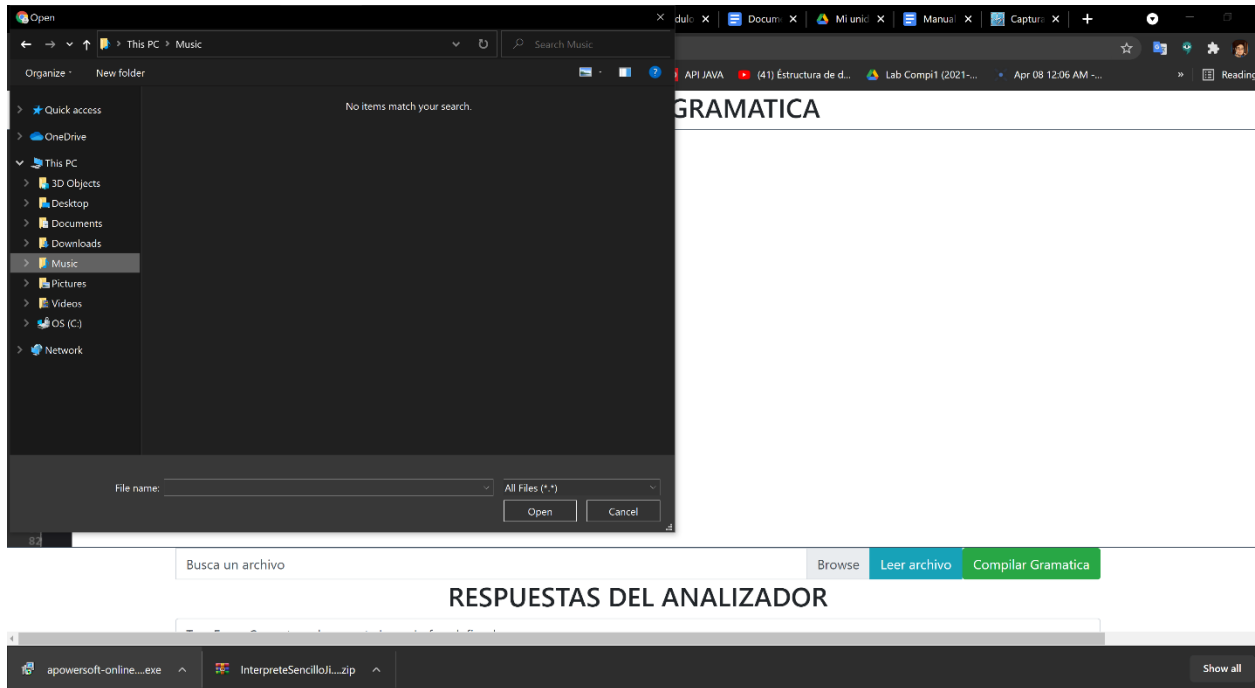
Open

This PC > Music

Search Music

Organize

New folder

Quick access

OneDrive

This PC

3D Objects

Desktop

Documents

Downloads

Music

Pictures

Videos

OS (C:)

Network

No items match your search.

File name:

All Files (*.*)

Open

Cancel

dulo

Docum

Mi unid

Manual

Captura

API JAVA

(41) Estructura de d...

Lab Compi1 (2021-...

Apr 08 12:06 AM -...

Reading

GRAMATICA

82

Busca un archivo

Browse

Leer archivo

Compilar Gramatica

RESPUESTAS DEL ANALIZADOR

apowersoft-online....exe

InterpreteSencilloJi....zip

Show all